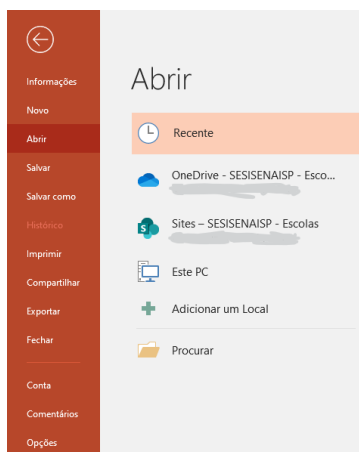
Informações
Novo
Abrir
Salvar
Salvar como
Histórico
Imprimir
Compartilhar
Exportar
Fechar
Conta
Comentários
Opções

Abrir

Recente
OneDrive - SESISENAISP - Esco...
Sites – SESISENAISP - Escolas
Este PC
Adicionar um Local
Procurar